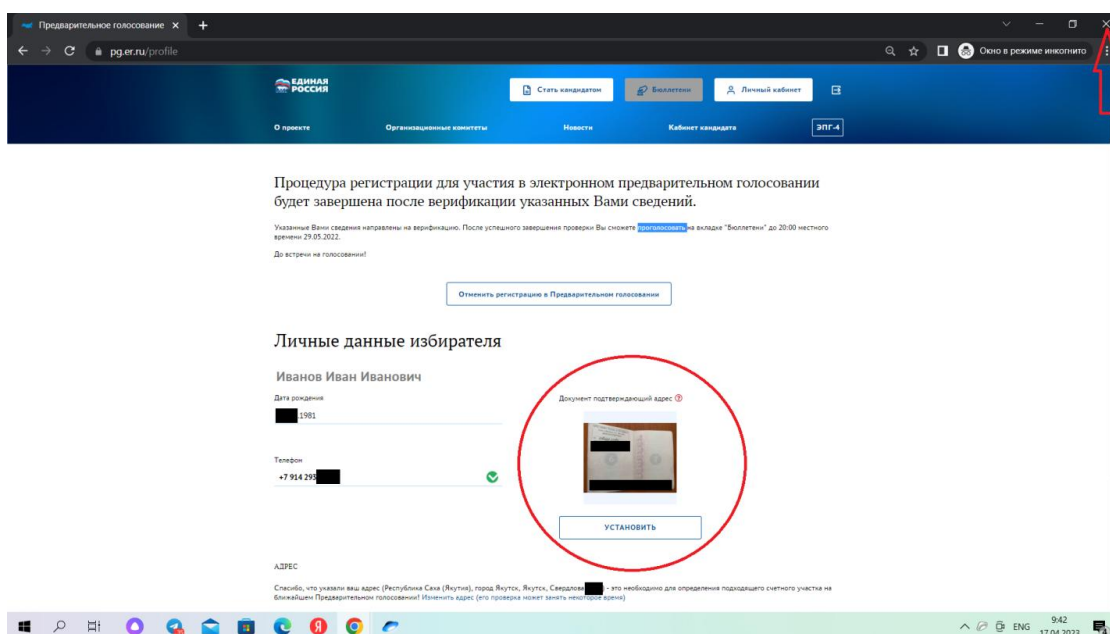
Предварительное голосование ×

pg.er.ru/profile

Окно в режиме инкогнито

ЕДИНАЯ РОССИЯ

Стать кандидатом

Бюллетени

Личный кабинет

О проекте

Организационные комитеты

Новости

Кабинет кандидата

ЭПГ-4

Процедура регистрации для участия в электронном предварительном голосовании будет завершена после верификации указанных Вами сведений.

Указанные Вами сведения направлены на верификацию. После успешного завершения проверки Вы сможете проголосовать на вкладке "Бюллетени" до 20:00 местного времени 29.05.2022.

До встречи на голосовании!

Отменить регистрацию в Предварительном голосовании

Личные данные избирателя

Иванов Иван Иванович

Дата рождения

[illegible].1981

Телефон

+7 914 293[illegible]

Документ подтверждающий адрес

УСТАНОВИТЬ

АДРЕС

Спасибо, что указали ваш адрес (Республика Саха (Якутия), город Якутск, Якутск, Свердлова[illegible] - это необходимо для определения подходящего счетного участка на ближайшем Предварительном голосовании! Изменить адрес (его проверка может занять некоторое время)

ENG 9:42 17.04.2022